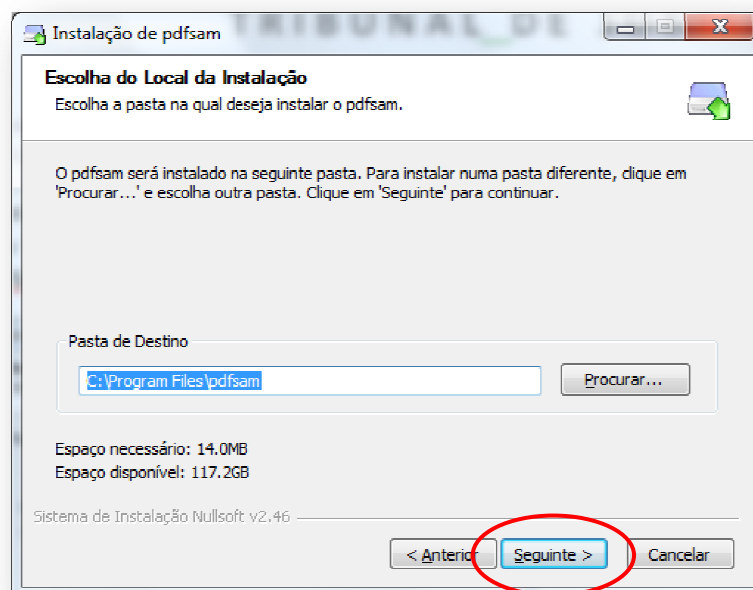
Instalação de pdfsam

TRIBUNAL DE

Escolha do Local da Instalação
Escolha a pasta na qual deseja instalar o pdfsam.

O pdfsam será instalado na seguinte pasta. Para instalar numa pasta diferente, clique em 'Procurar...' e escolha outra pasta. Clique em 'Seguinte' para continuar.

Pasta de Destino

C:\Program Files\pdfsam

Procurar...

Espaço necessário: 14.0MB
Espaço disponível: 117.2GB

Sistema de Instalação Nullsoft v2.46

< Anterior

Seguinte >

Cancelar